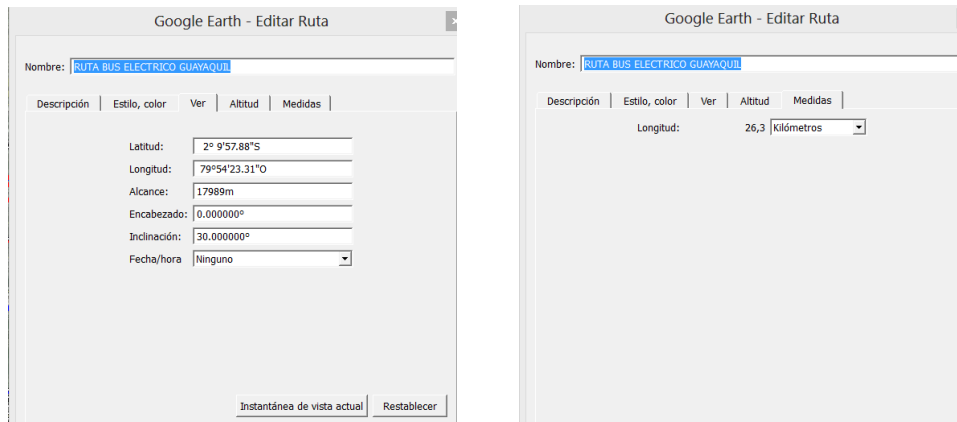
Google Earth - Editar Ruta

Nombre: RUTA BUS ELECTRICO GUAYAQUIL

Descripción | Estilo, color | Ver | Altitud | Medidas

Latitud: 2° 9'57.88"S
Longitud: 79°54'23.31"O
Alcance: 17989m
Encabezado: 0.000000°
Inclinación: 30.000000°
Fecha/hora Ninguno

Instantánea de vista actual | Restablecer

Google Earth - Editar Ruta

Nombre: RUTA BUS ELECTRICO GUAYAQUIL

Descripción | Estilo, color | Ver | Altitud | Medidas

Longitud: 26,3 Kilómetros